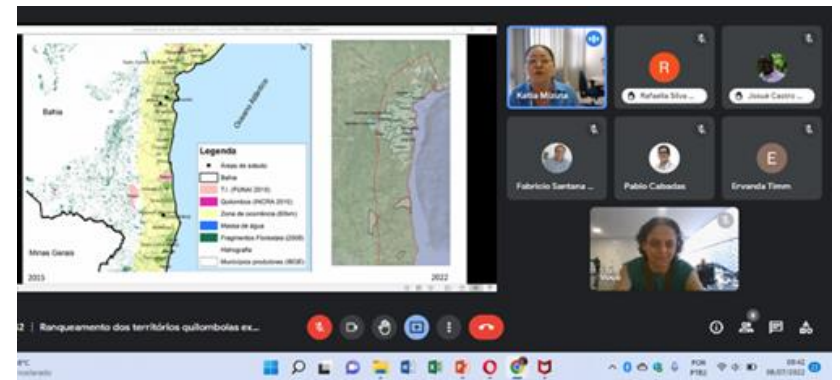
Bahia

Oceano Atlântico

Legenda
Áreas de estudo
Bahia
T.I. (FUNAI 2016)
Quilombos (INCRA 2016)
Zona de ocorrência (65km)
Massa de água
Fragmentos Florestais (2009)
Hidrografia
Municípios produtores (IBGE)

Minas Gerais

2015

2022

Katia Mizuta

R

Rafaella Silva ...

Josué Castro ...

Fabricio Santana ...

Pablo Cabadas

E

Ervanda Timm

42 | Ranqueamento dos territórios quilombolas ex...

°C
Ensolarado

POR
PTB2

08:42
08/07/2022